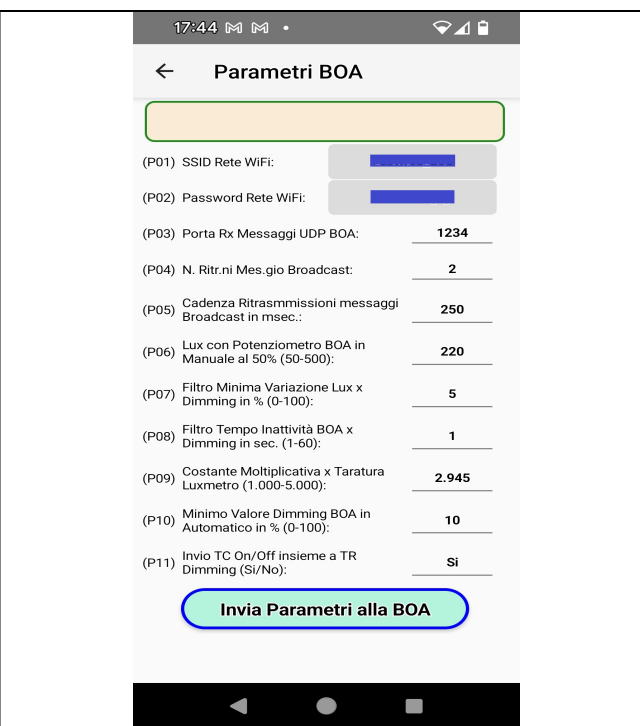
17:44 M M •

Parametri BOA

(P01) SSID Rete WiFi: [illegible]

(P02) Password Rete WiFi: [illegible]

(P03) Porta Rx Messaggi UDP BOA: 1234

(P04) N. Ritr.ni Mes.gio Broadcast: 2

(P05) Cadenza Ritrasmmissioni messaggi Broadcast in msec.: 250

(P06) Lux con Potenziometro BOA in Manuale al 50% (50-500): 220

(P07) Filtro Minima Variazione Lux x Dimming in % (0-100): 5

(P08) Filtro Tempo Inattività BOA x Dimming in sec. (1-60): 1

(P09) Costante Moltiplicativa x Taratura Luxmetro (1.000-5.000): 2.945

(P10) Minimo Valore Dimming BOA in Automatico in % (0-100): 10

(P11) Invio TC On/Off insieme a TR Dimming (Si/No): Si

Invia Parametri alla BOA